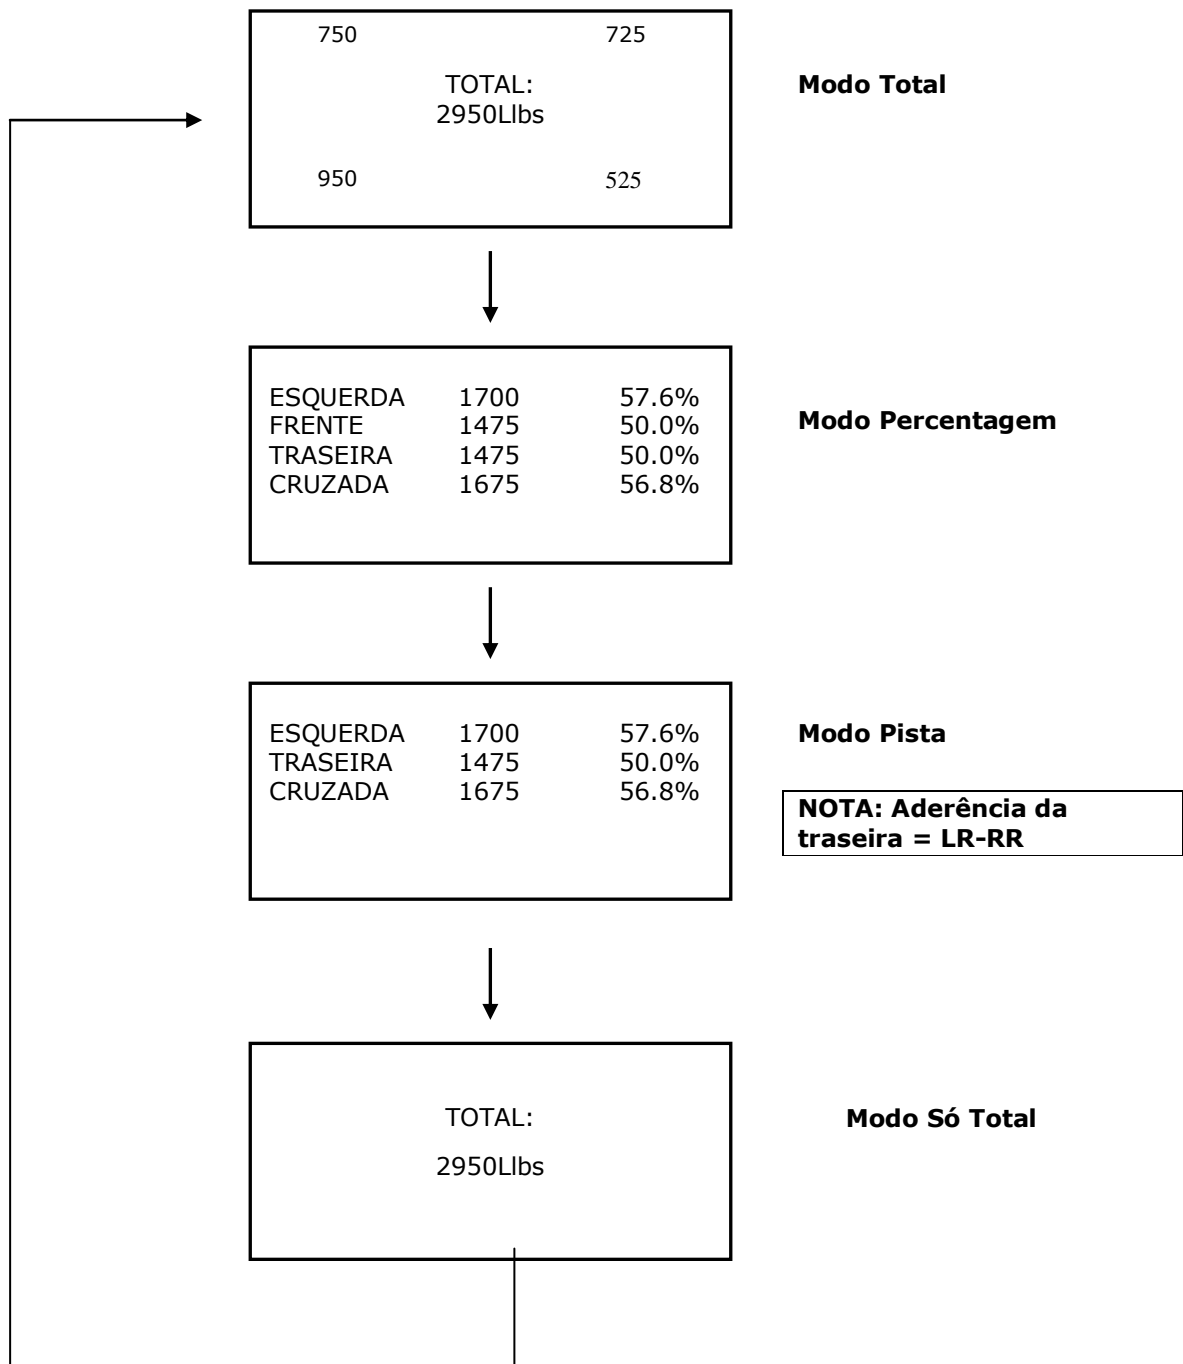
750 725
TOTAL:
2950Llbs
950 525

Modo Total

| ESQUERDA | 1700 | 57.6% |
|---|---|---|
| FRENTE | 1475 | 50.0% |
| TRASEIRA | 1475 | 50.0% |
| CRUZADA | 1675 | 56.8% |

Modo Percentagem

| ESQUERDA | 1700 | 57.6% |
|---|---|---|
| TRASEIRA | 1475 | 50.0% |
| CRUZADA | 1675 | 56.8% |

Modo Pista

NOTA: Aderência da traseira = LR-RR

TOTAL:
2950Llbs

Modo Só Total